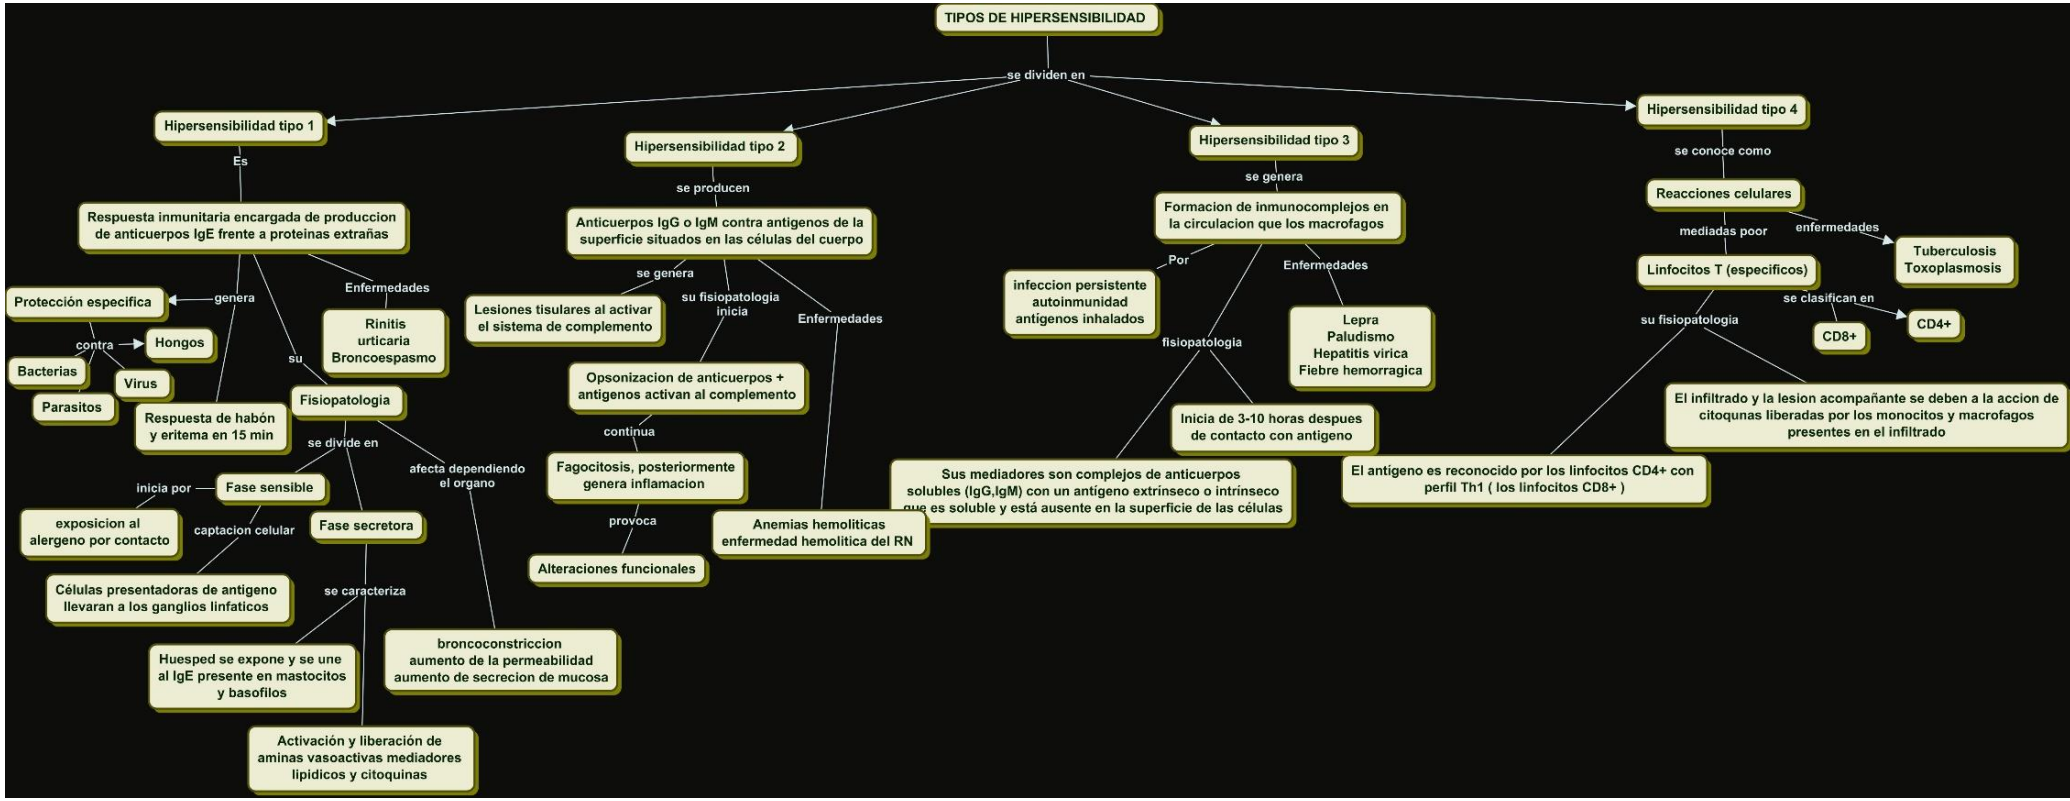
TIPOS DE HIPERSENSIBILIDAD

se dividen en

Hipersensibilidad tipo 1

Es

Respuesta inmunitaria encargada de produccion de anticuerpos IgE frente a proteinas extrañas

genera

Protección especifica

contra

Hongos

Bacterias

Virus

Parasitos

Respuesta de habón y eritema en 15 min

Enfermedades

Rinitis urticaria Broncoespasmo

su

Fisiopatologia

se divide en

Fase sensible

inicia por

exposicion al alergeno por contacto

captacion celular

Células presentadoras de antigeno llevaran a los ganglios linfaticos

Fase secretora

se caracteriza

Huesped se expone y se une al IgE presente en mastocitos y basofilos

Activación y liberación de aminas vasoactivas mediadores lipidicos y citoquinas

afecta dependiendo el organo

broncoconstriccion aumento de la permeabilidad aumento de secrecion de mucosa

Hipersensibilidad tipo 2

se producen

Anticuerpos IgG o IgM contra antigenos de la superficie situados en las células del cuerpo

se genera

Lesiones tisulares al activar el sistema de complemento

su fisiopatologia inicia

Opsonizacion de anticuerpos + antigenos activan al complemento

continua

Fagocitosis, posteriormente genera inflamacion

provoca

Alteraciones funcionales

Enfermedades

Anemias hemoliticas enfermedad hemolitica del RN

Hipersensibilidad tipo 3

se genera

Formacion de inmunocomplejos en la circulacion que los macrofagos

Por

infeccion persistente autoinmunidad antigenos inhalados

Enfermedades

Lepra Paludismo Hepatitis virica Fiebre hemorragica

fisiopatologia

Inicia de 3-10 horas despues de contacto con antigeno

Sus mediadores son complejos de anticuerpos solubles (IgG,IgM) con un antigeno extrinseco o intrinseco que es soluble y está ausente en la superficie de las células

Hipersensibilidad tipo 4

se conoce como

Reacciones celulares

enfermedades

Tuberculosis Toxoplasmosis

mediadas poor

Linfocitos T (especificos)

se clasifican en

CD8+

CD4+

su fisiopatologia

El infiltrado y la lesion acompañante se deben a la accion de citoqunas liberadas por los monocitos y macrofagos presentes en el infiltrado

El antigeno es reconocido por los linfocitos CD4+ con perfil Th1 ( los linfocitos CD8+ )